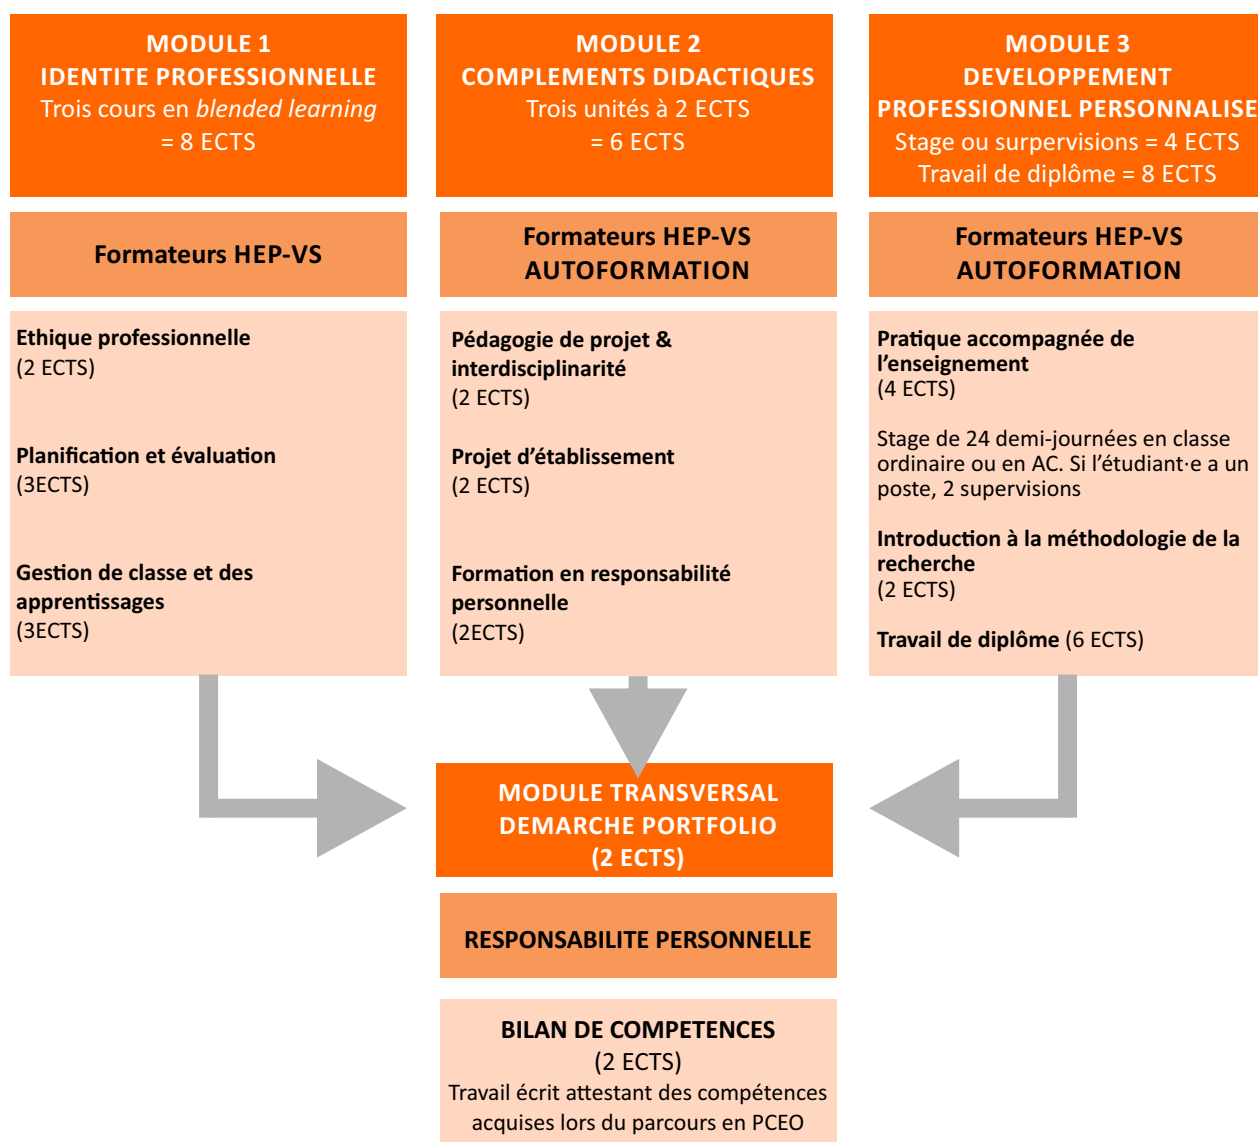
MODULE 1
IDENTITE PROFESSIONNELLE
Trois cours en *blended learning*
= 8 ECTS

Formateurs HEP-VS

**Ethique professionnelle**
(2 ECTS)

**Planification et évaluation**
(3ECTS)

**Gestion de classe et des apprentissages**
(3ECTS)

MODULE 2
COMPLEMENTS DIDACTIQUES
Trois unités à 2 ECTS
= 6 ECTS

Formateurs HEP-VS
AUTOFORMATION

**Pédagogie de projet & interdisciplinarité**
(2 ECTS)

**Projet d'établissement**
(2 ECTS)

**Formation en responsabilité personnelle**
(2ECTS)

MODULE 3
DEVELOPPEMENT PROFESSIONNEL PERSONNALISE
Stage ou supervisions = 4 ECTS
Travail de diplôme = 8 ECTS

Formateurs HEP-VS
AUTOFORMATION

**Pratique accompagnée de l'enseignement**
(4 ECTS)

Stage de 24 demi-journées en classe ordinaire ou en AC. Si l'étudiant·e a un poste, 2 supervisions

**Introduction à la méthodologie de la recherche**
(2 ECTS)

**Travail de diplôme** (6 ECTS)

MODULE TRANSVERSAL
DEMARCHE PORTFOLIO
(2 ECTS)

RESPONSABILITE PERSONNELLE

BILAN DE COMPETENCES
(2 ECTS)
Travail écrit attestant des compétences acquises lors du parcours en PCEO